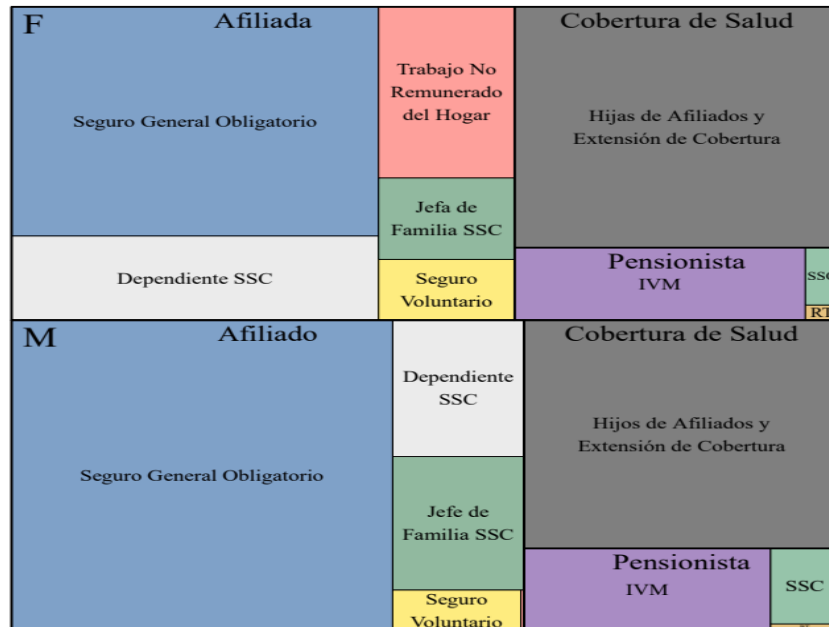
F

Afiliada

Seguro General Obligatorio

Dependiente SSC

Trabajo No Remunerado del Hogar

Jefa de Familia SSC

Seguro Voluntario

Cobertura de Salud

Hijas de Afiliados y Extensión de Cobertura

Pensionista

IVM

SSC

RT

M

Afiliado

Seguro General Obligatorio

Dependiente SSC

Jefe de Familia SSC

Seguro Voluntario

Cobertura de Salud

Hijos de Afiliados y Extensión de Cobertura

Pensionista

IVM

SSC